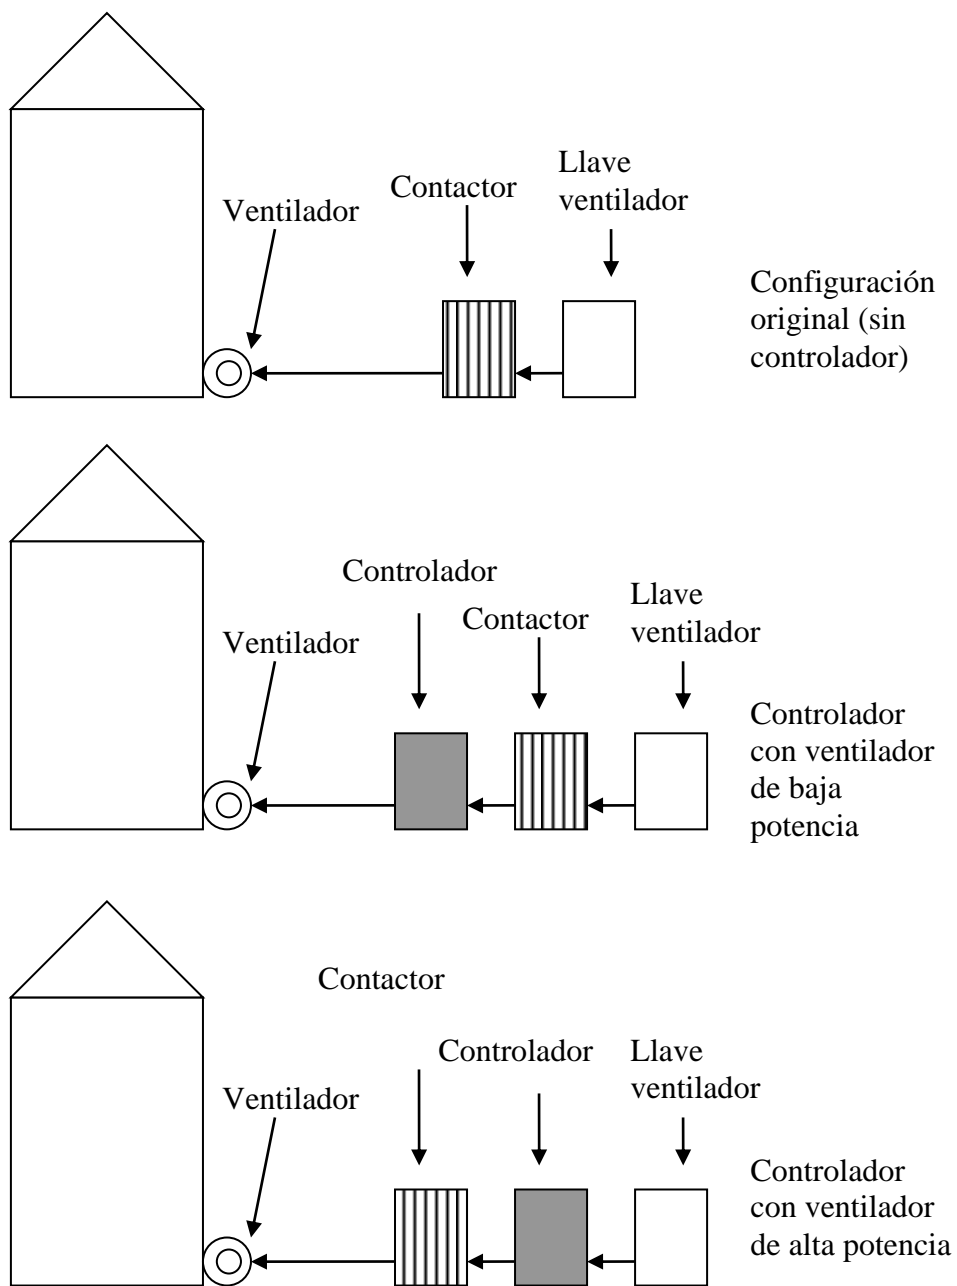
Ventilador

Contactor

Llave ventilador

Configuración original (sin controlador)

Controlador

Ventilador

Contactor

Llave ventilador

Controlador con ventilador de baja potencia

Contactor

Ventilador

Controlador

Llave ventilador

Controlador con ventilador de alta potencia